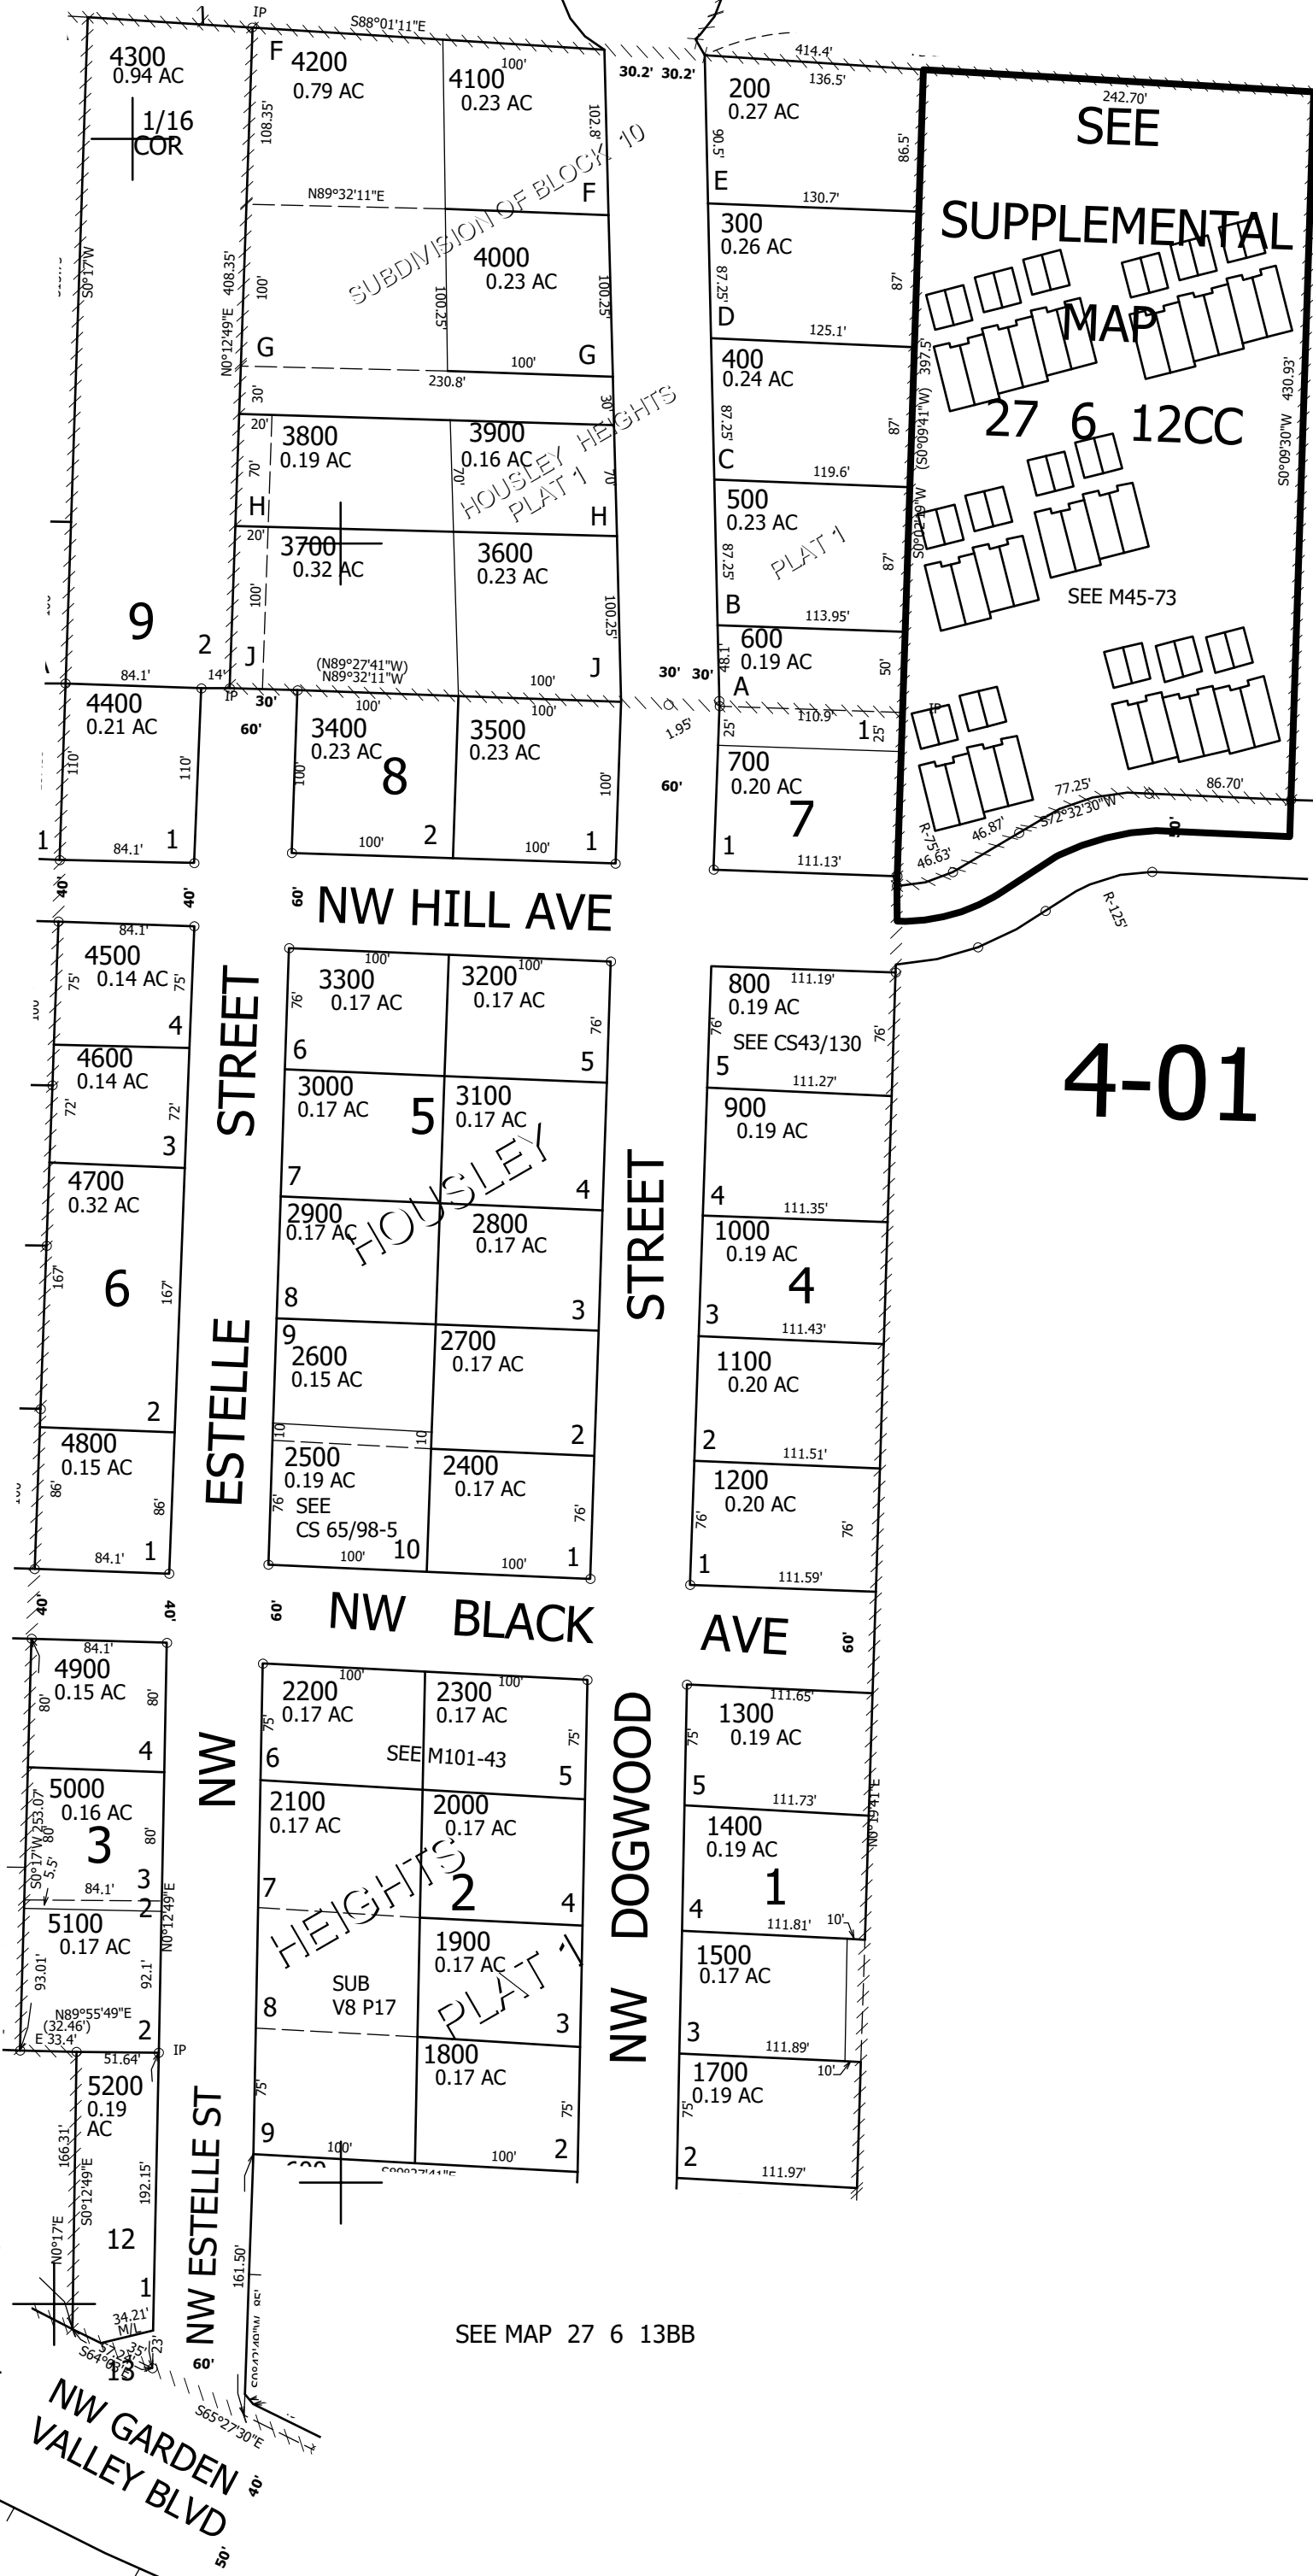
IP
S88°01'11"E
4300
0.94 AC
1/16
COR
F
4200
0.79 AC
4100
0.23 AC
100'
102.8'
30.2' 30.2'
414.4'
136.5'
200
0.27 AC
242.70'
SEE
SUPPLEMENTAL
MAP
27 6 12CC
108.35'
N89°32'11"E
SUBDIVISION OF BLOCK 10
F
E
90.5'
86.5'
300
0.26 AC
130.7'
4000
0.23 AC
S0°17'W
408.35'
100'
N0°12'49"E
100.25'
100.25'
87.25'
D
87'
G
G
100'
125.1'
400
0.24 AC
230.8'
30'
397.5'
(S0°09'41"W)
430.93'
S0°09'30"W
20'
3800
0.19 AC
3900
0.16 AC
HOUSLEY HEIGHTS
PLAT 1
30'
87.25'
C
87'
70'
70'
70'
119.6'
H
H
500
0.23 AC
20'
3700
0.32 AC
3600
0.23 AC
87.25'
PLAT 1
87'
S0°09'41"W
SEE M45-73
9
2
100'
100.25'
B
113.95'
J
J
600
0.19 AC
48.1'
50'
84.1'
14'
(N89°27'41"W)
N89°32'11"W
100'
30'
30'
A
IP
30'
100'
100'
1.95'
110.9'
1
25'
IP
4400
0.21 AC
60'
3400
0.23 AC
8
3500
0.23 AC
25'
700
0.20 AC
110'
110'
100'
100'
60'
7
77.25'
86.70'
S72°32'30"W
R-75'
46.87'
46.63'
50'
1
84.1'
1
100'
2
100'
1
1
111.13'
40'
40'
60'
NW HILL AVE
R-125'
84.1'
4500
0.14 AC
75'
75'
100'
3300
0.17 AC
100'
3200
0.17 AC
800
0.19 AC
111.19'
4
STREET
76'
76'
SEE CS43/130
76'
76'
6
5
5
4600
0.14 AC
111.27'
4-01
72'
72'
3000
0.17 AC
5
3100
0.17 AC
900
0.19 AC
3
HOUSLEY
7
4
4
4700
0.32 AC
2900
0.17 AC
2800
0.17 AC
111.35'
1000
0.19 AC
STREET
167'
6
167'
8
3
3
4
111.43'
ESTELLE
9
2600
0.15 AC
2700
0.17 AC
1100
0.20 AC
2
10
10
2
2
4800
0.15 AC
2500
0.19 AC
2400
0.17 AC
111.51'
86'
86'
SEE
CS 65/98-5
76'
76'
1200
0.20 AC
76'
76'
84.1'
1
100'
10
100'
1
1
111.59'
40'
40'
60'
NW BLACK AVE
60'
84.1'
4900
0.15 AC
2200
0.17 AC
100'
2300
0.17 AC
100'
111.65'
80'
80'
75'
75'
1300
0.19 AC
4
NW
6
SEE M101-43
5
75'
5
111.73'
5000
0.16 AC
2100
0.17 AC
2000
0.17 AC
1400
0.19 AC
N0°19'41"E
S0°17'W 253.07'
5.5'
80'
3
3
84.1'
2
7
HEIGHTS
2
4
4
DOGWOOD
1
111.81'
10'
5100
0.17 AC
N0°12'49"E
1900
0.17 AC
1500
0.17 AC
93.01'
92.1'
SUB
V8 P17
PLAT 1
N89°55'49"E
(32.46')
E 33.4'
2
8
3
3
111.89'
10'
NW
51.64'
IP
5200
0.19
AC
1800
0.17 AC
1700
0.19 AC
166.31'
192.15'
75'
75'
75'
NW ESTELLE ST
9
100'
100'
2
2
111.97'
N0°17'E
S0°12'49"E
12
161.50'
1
34.21'
M/L
SEE MAP 27 6 13BB
S64°
13
60'
NW GARDEN VALLEY BLVD
S65°27'30"E
40'
50'